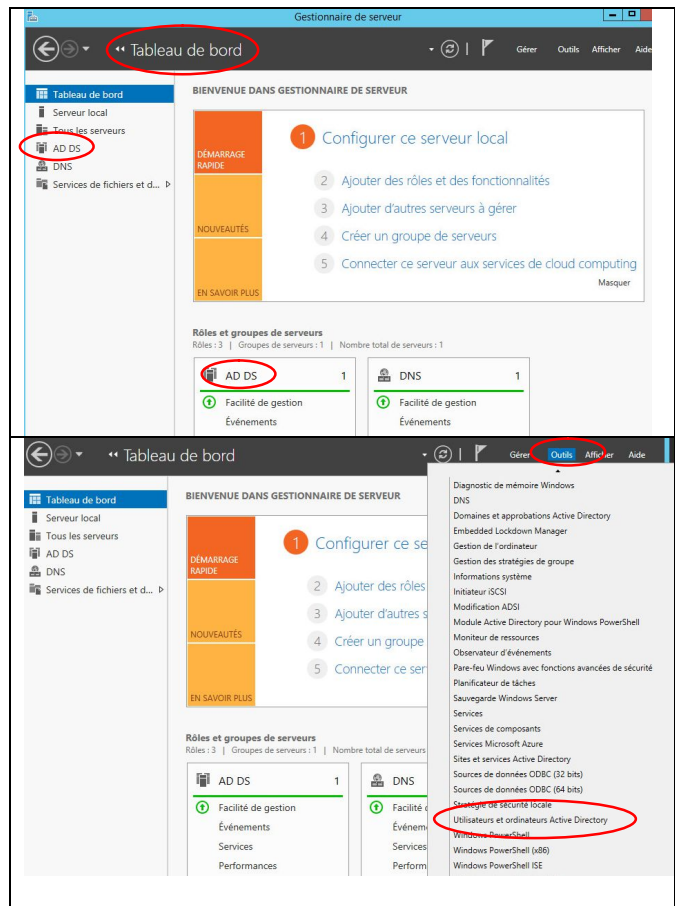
Gestionnaire de serveur

Tableau de bord

Gérer Outils Afficher Aide

Tableau de bord
Serveur local
Tous les serveurs
AD DS
DNS
Services de fichiers et d...

BIENVENUE DANS GESTIONNAIRE DE SERVEUR

DÉMARRAGE RAPIDE

1 Configurer ce serveur local

2 Ajouter des rôles et des fonctionnalités

3 Ajouter d'autres serveurs à gérer

NOUVEAUTÉS

4 Créer un groupe de serveurs

5 Connecter ce serveur aux services de cloud computing

EN SAVOIR PLUS

Masquer

Rôles et groupes de serveurs
Rôles : 3 | Groupes de serveurs : 1 | Nombre total de serveurs : 1

AD DS 1
Facilité de gestion
Événements

DNS 1
Facilité de gestion
Événements

Tableau de bord

Gérer Outils Afficher Aide

Tableau de bord
Serveur local
Tous les serveurs
AD DS
DNS
Services de fichiers et d...

BIENVENUE DANS GESTIONNAIRE DE SERVEUR

DÉMARRAGE RAPIDE

1 Configurer ce se

2 Ajouter des rôles

3 Ajouter d'autres s

NOUVEAUTÉS

4 Créer un groupe

5 Connecter ce ser

EN SAVOIR PLUS

Rôles et groupes de serveurs
Rôles : 3 | Groupes de serveurs : 1 | Nombre total de serveurs

AD DS 1
Facilité de gestion
Événements
Services
Performances

DNS
Facilité
Événeme
Services
Perform

Diagnostic de mémoire Windows
DNS
Domaines et approbations Active Directory
Embedded Lockdown Manager
Gestion de l'ordinateur
Gestion des stratégies de groupe
Informations système
Initiateur iSCSI
Modification ADSI
Module Active Directory pour Windows PowerShell
Moniteur de ressources
Observateur d'événements
Pare-feu Windows avec fonctions avancées de sécurité
Planificateur de tâches
Sauvegarde Windows Server
Services
Services de composants
Services Microsoft Azure
Sites et services Active Directory
Sources de données ODBC (32 bits)
Sources de données ODBC (64 bits)
Stratégie de sécurité locale
Utilisateurs et ordinateurs Active Directory
Windows PowerShell
Windows PowerShell (x86)
Windows PowerShell ISE